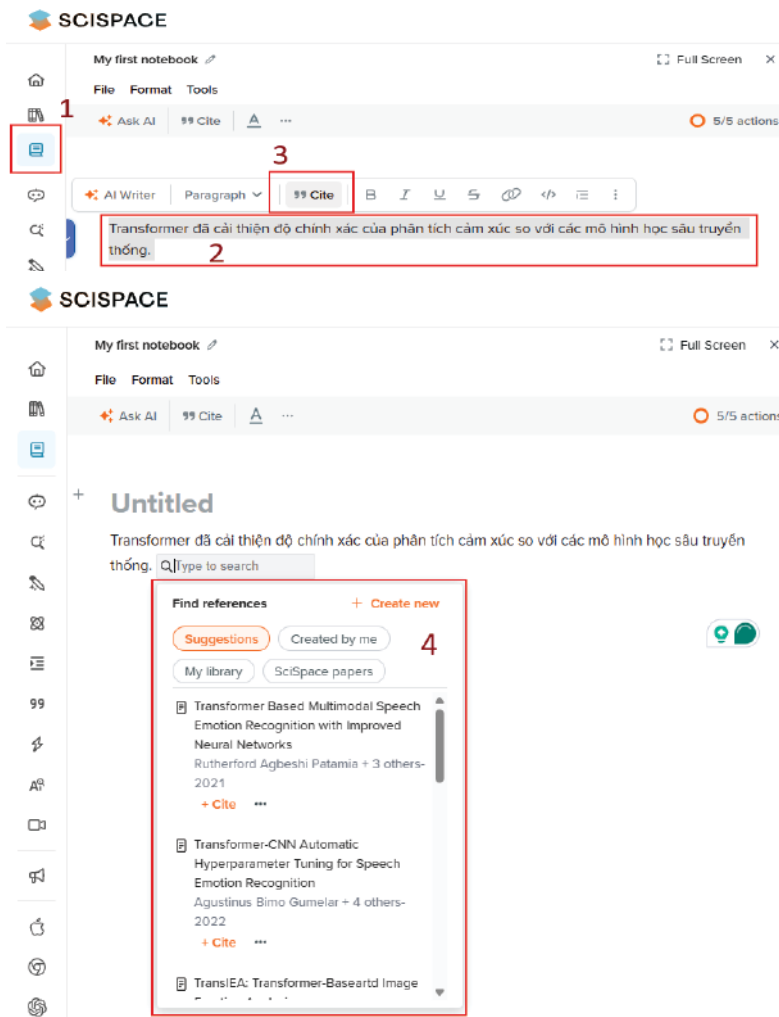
SCISPACE

My first notebook

Full Screen ×

File Format Tools

Ask AI 99 Cite A ···

5/5 actions

1

3

AI Writer Paragraph 99 Cite B I U S

Transformer đã cải thiện độ chính xác của phân tích cảm xúc so với các mô hình học sâu truyền thống.

2

SCISPACE

My first notebook

Full Screen ×

File Format Tools

Ask AI 99 Cite A ···

5/5 actions

Untitled

Transformer đã cải thiện độ chính xác của phân tích cảm xúc so với các mô hình học sâu truyền thống. Type to search

Find references + Create new

4

Suggestions Created by me

My library SciSpace papers

Transformer Based Multimodal Speech Emotion Recognition with Improved Neural Networks
Rutherford Agbeshi Patamia + 3 others-2021
+ Cite ···

Transformer-CNN Automatic Hyperparameter Tuning for Speech Emotion Recognition
Agustinus Bimo Gumelar + 4 others-2022
+ Cite ···

TransIEA: Transformer-Baseartd Image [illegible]

99

A